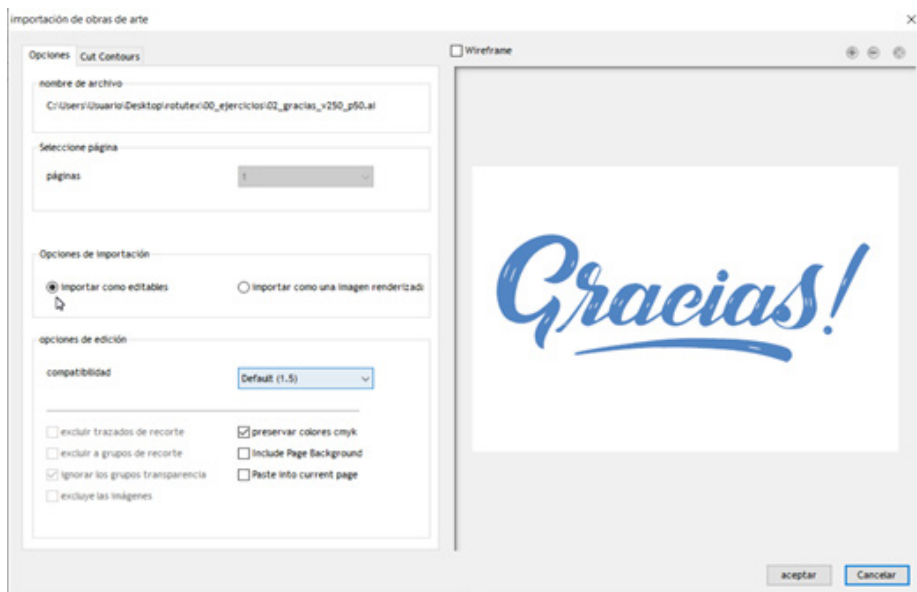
importación de obras de arte

×

Opciones | Cut Contours

nombre de archivo

C:\Users\Usuario\Desktop\rotutex\00_ejercicios\02_gracias_v250_p50.ai

Seleccione página

páginas

1

Opciones de importación

importar como editables

importar como una imagen renderizada

opciones de edición

compatibilidad

Default (1.5)

excluir trazados de recorte

excluir a grupos de recorte

ignorar los grupos transparencia

excluye las imágenes

preservar colores cmyk

Include Page Background

Paste into current page

Wireframe

Gracias!

aceptar

Cancelar